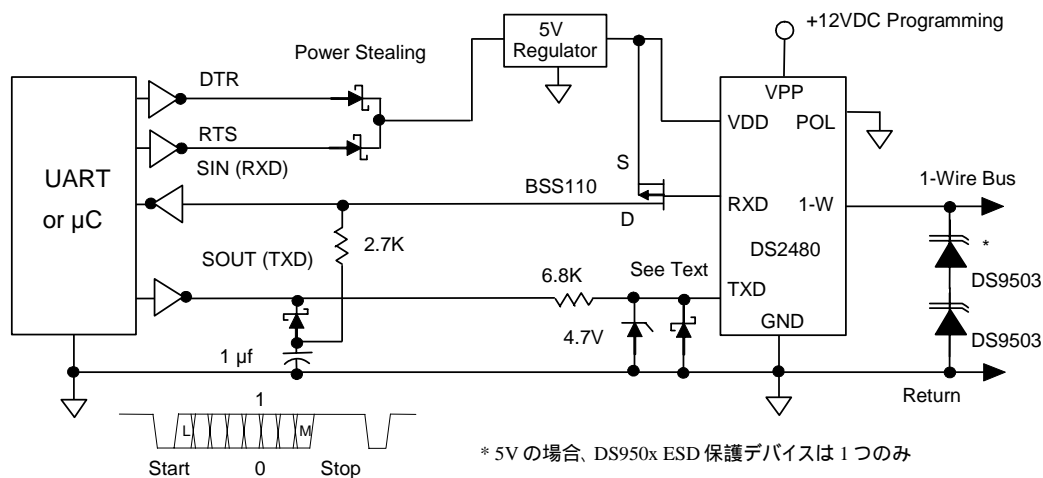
5V Regulator

+12VDC Programming

Power Stealing

DTR

RTS

SIN (RXD)

UART or μC

BSS110

S

D

VPP

VDD

POL

RXD

1-W

DS2480

TXD

GND

1-Wire Bus

*

DS9503

DS9503

2.7K

SOUT (TXD)

6.8K

See Text

4.7V

1 μf

Return

1

L

M

Start

0

Stop

* 5V の場合、DS950x ESD 保護デバイスは 1 つのみ